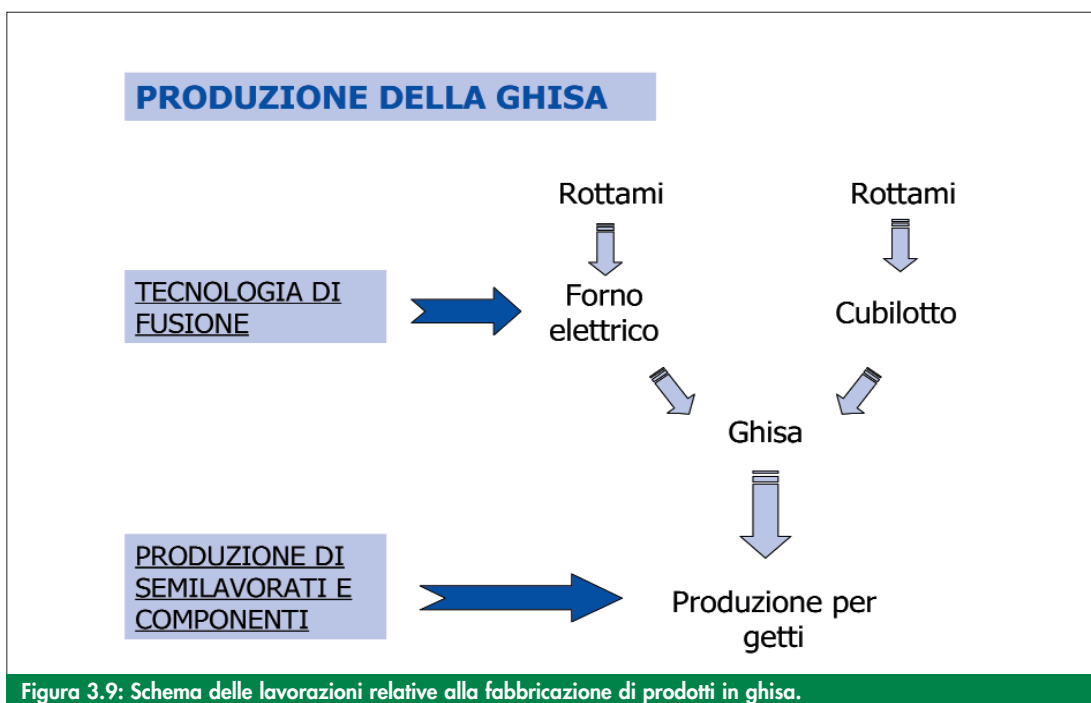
PRODUZIONE DELLA GHISA

Rottami

Rottami

TECNOLOGIA DI FUSIONE

Forno elettrico

Cubilotto

Ghisa

PRODUZIONE DI SEMILAVORATI E COMPONENTI

Produzione per getti

Figura 3.9: Schema delle lavorazioni relative alla fabbricazione di prodotti in ghisa.